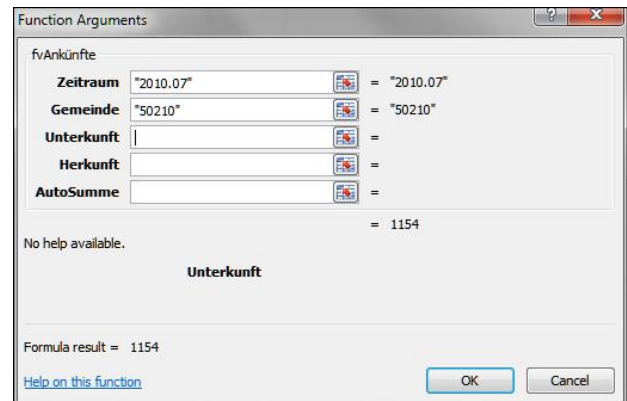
Function Arguments

fvAnkünfte

| | | |
|---|---|---|
| Zeitraum | "2010.07" | = "2010.07" |
| Gemeinde | "50210" | = "50210" |
| Unterkunft | | = |
| Herkunft | | = |
| AutoSumme | | = |

= 1154

No help available.

Unterkunft

Formula result = 1154

Help on this function

OK

Cancel